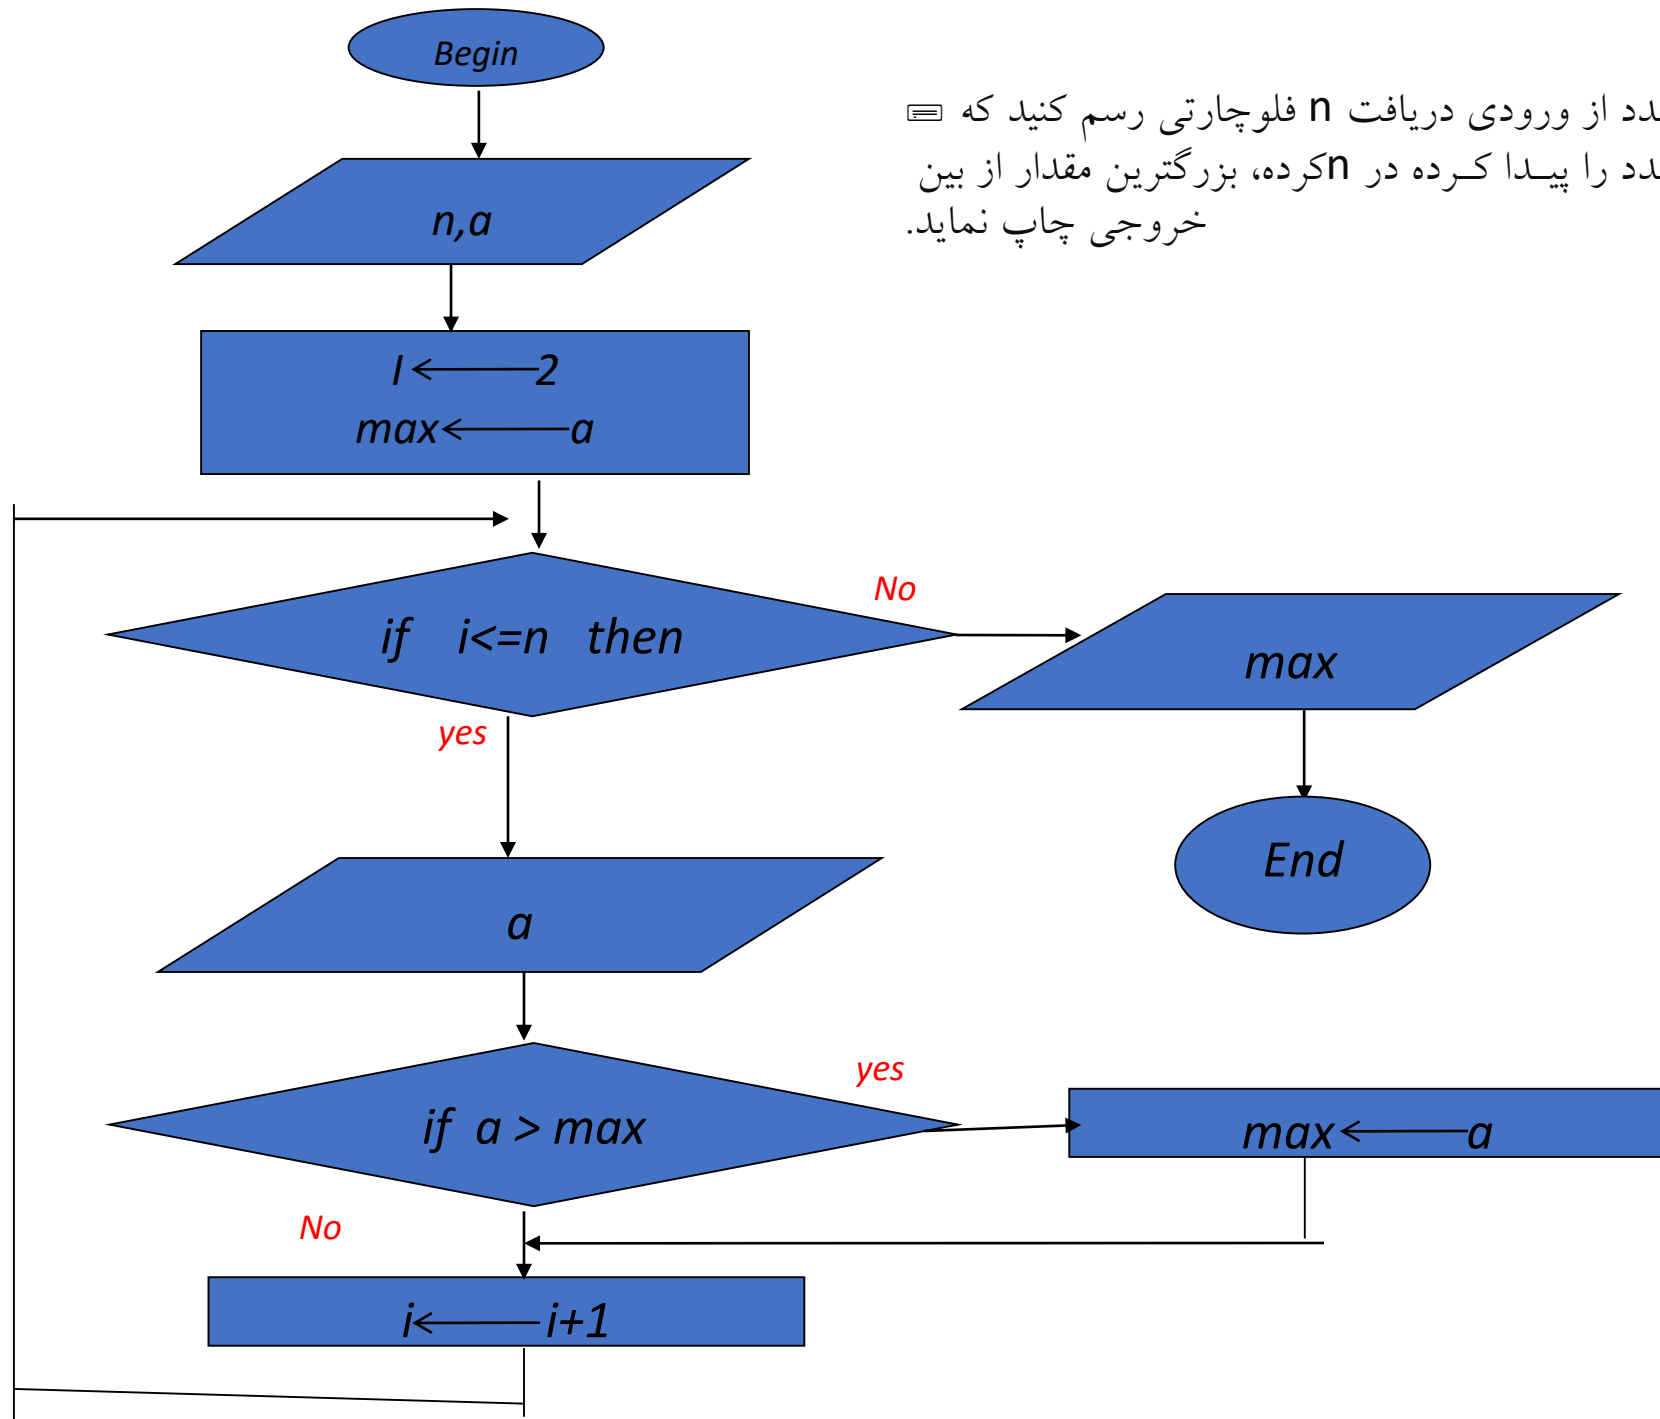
Begin

n,a

$I \longleftarrow 2$
$max \longleftarrow a$

ِدد از ورودی دریافت n فلوچارتی رسم کنید که
ِدد را پیـدا کـرده در nکرده، بزرگترین مقدار از بین
خروجی چاپ نماید.

if i<=n then

No

max

yes

End

a

if a > max

yes

$max \longleftarrow a$

No

$i \longleftarrow i+1$